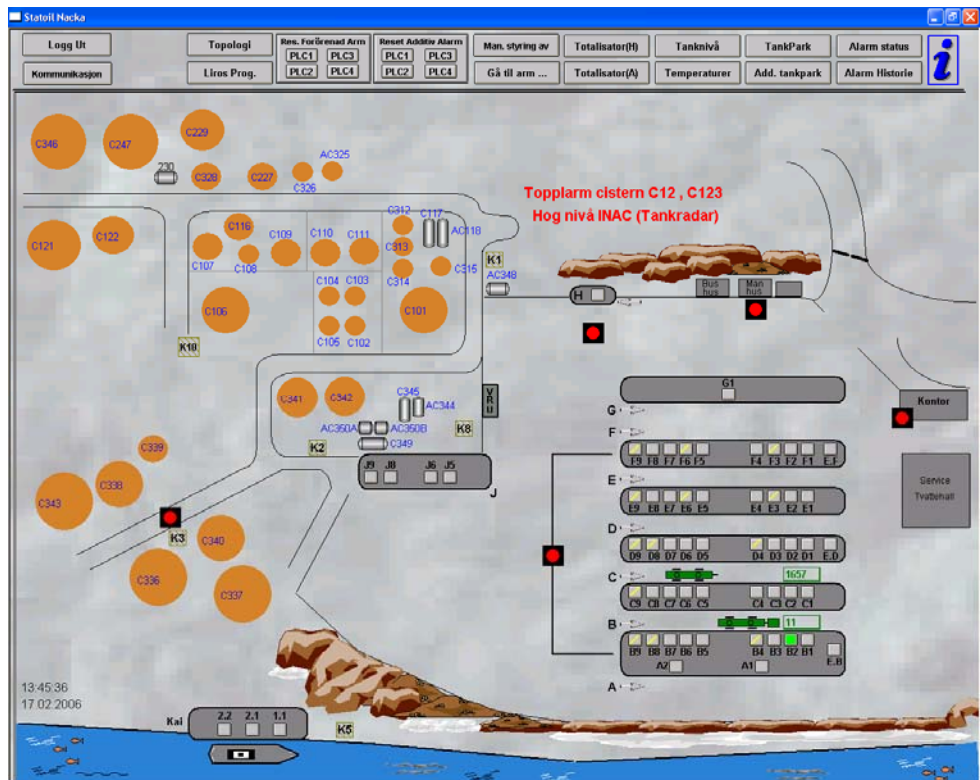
Statoil Nacka

Logg Ut
Kommunikasjon
Topologi
Liros Prog.
Res. Forörenad Arm
PLC1 PLC3
PLC2 PLC4
Reset Additiv Alarm
PLC1 PLC3
PLC2 PLC4
Man. styring av
Gå til arm ...
Totalisator(H)
Totalisator(A)
Tanknivå
Temperaturer
TankPark
Add. tankpark
Alarm status
Alarm Historie
i

C346 C247 C229 230 C328 C227 C326 AC325
Topplarm cistern C12 , C123
Hog nivå INAC (Tankradar)
C121 C122 C116 C107 C108 C109 C110 C111 C312 C117 AC118 C313 C314 C315 K1 AC348
C104 C103 C105 C102 C106 C101
H
Bus hus
Man hus
K18
C341 C342 C345 AC344 VRU
AC350A AC350B C349 K8 K2
G1
Kontor
G
F
F9 F8 F7 F6 F5 F4 F3 F2 F1 E.F
J9 J8 J6 J5
J
C339
C338 C343
E
E9 E8 E7 E6 E5 E4 E3 E2 E1
Service Tvättehall
K3
C340
D
D9 D8 D7 D6 D5 D4 D3 D2 D1 E.D
C 1657
C336 C337
C9 C8 C7 C6 C5 C4 C3 C2 C1
B 11
B9 B8 B7 B6 B5 B4 B3 B2 B1
A2 A1 E.B
A
13:45:36
17.02.2006
Kai 2.2 2.1 1.1
K5